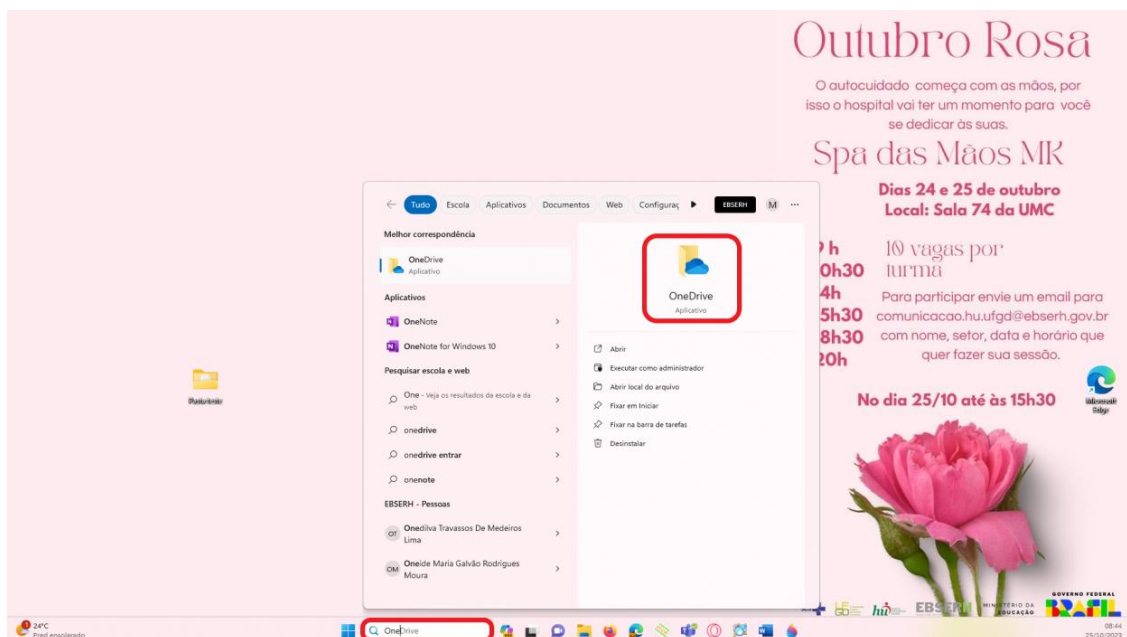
Outubro Rosa

O autocuidado começa com as mãos, por isso o hospital vai ter um momento para você se dedicar às suas.

Spa das Mãos MK

Dias 24 e 25 de outubro
Local: Sala 74 da UMC

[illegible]h
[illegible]0h30
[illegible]4h
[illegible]5h30
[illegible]8h30
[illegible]20h

10 vagas por turma

Para participar envie um email para comunicacao.hu.ufgd@ebserh.gov.br com nome, setor, data e horário que quer fazer sua sessão.

No dia 25/10 até às 15h30

Tudo Escola Aplicativos Documentos Web Configuraç EBSERH M ···

Melhor correspondência
OneDrive
Aplicativo

Aplicativos
OneNote
OneNote for Windows 10

Pesquisar escola e web
One - Veja os resultados da escola e da web
onedrive
onedrive entrar
onenote

EBSERH - Pessoas
OT Onedilva Travassos De Medeiros Lima
OM Oneide Maria Galvão Rodrigues Moura

OneDrive
Aplicativo

Abrir
Executar como administrador
Abrir local do arquivo
Fixar em Iniciar
Fixar na barra de tarefas
Desinstalar

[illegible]

Microsoft Edge

GOVERNO FEDERAL
EBSERH
MINISTÉRIO DA EDUCAÇÃO
BRASIL

24°C
Pred ensolarado

OneDrive

08:44
25/10/2023